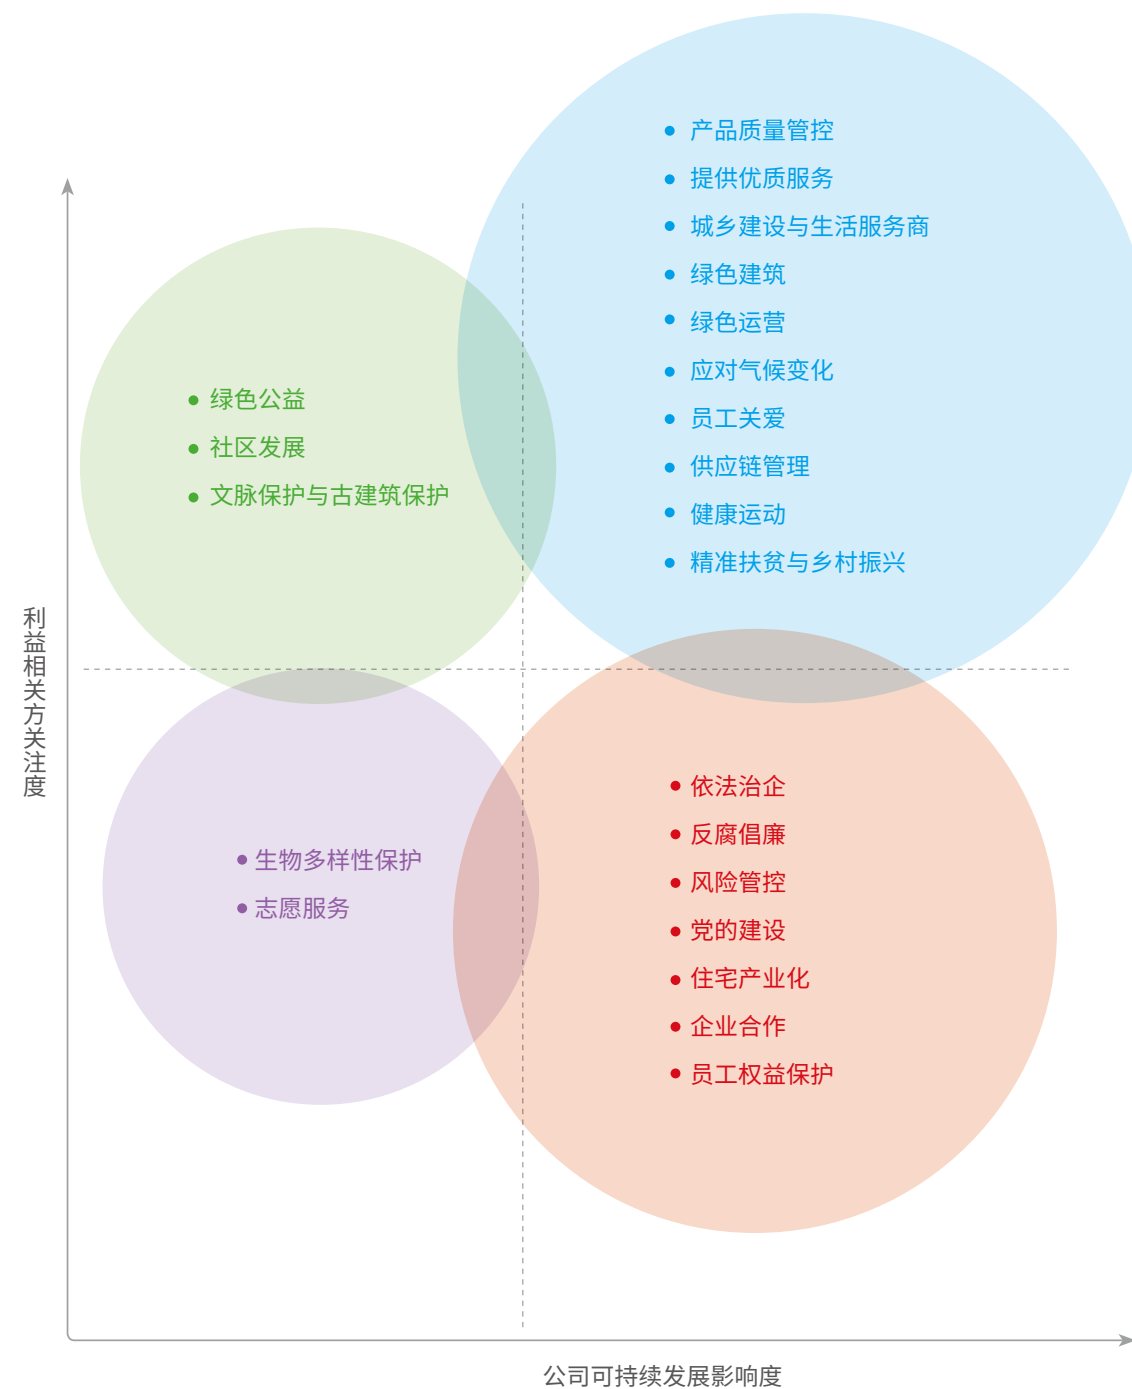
• 产品质量管控
• 提供优质服务
• 城乡建设与生活服务商
• 绿色建筑
• 绿色运营
• 应对气候变化
• 员工关爱
• 供应链管理
• 健康运动
• 精准扶贫与乡村振兴

• 绿色公益
• 社区发展
• 文脉保护与古建筑保护

利益相关方关注度

• 依法治企
• 反腐倡廉
• 风险管控
• 党的建设
• 住宅产业化
• 企业合作
• 员工权益保护

• 生物多样性保护
• 志愿服务

公司可持续发展影响度